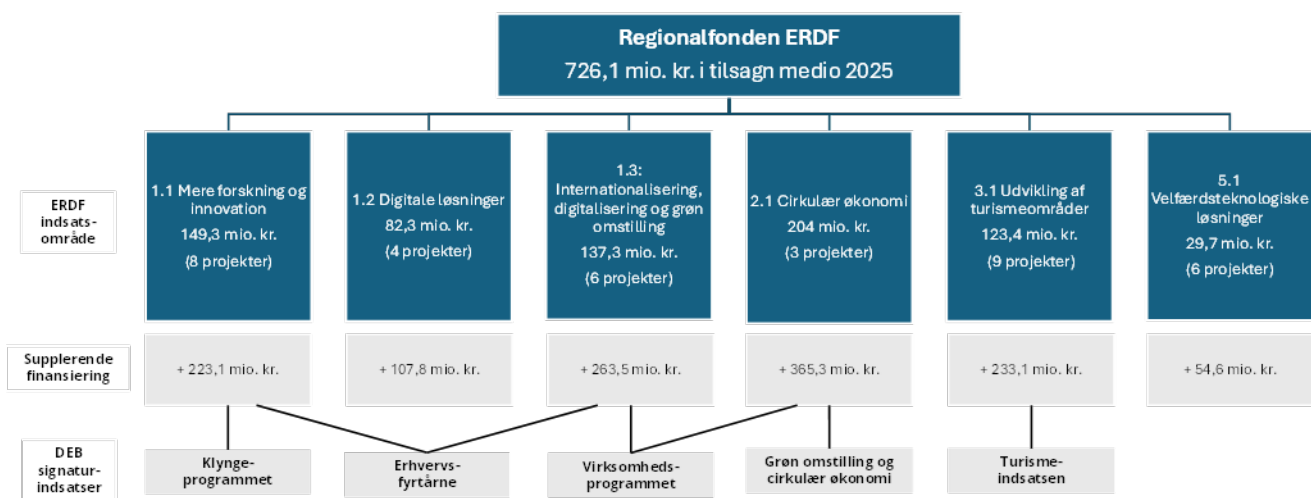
Regionalfonden ERDF
726,1 mio. kr. i tilsagn medio 2025

ERDF indsatsområde

1.1 Mere forskning og innovation
149,3 mio. kr.
(8 projekter)

1.2 Digitale løsninger
82,3 mio. kr.
(4 projekter)

1.3: Internationalisering, digitalisering og grøn omstilling
137,3 mio. kr.
(6 projekter)

2.1 Cirkulær økonomi
204 mio. kr.
(3 projekter)

3.1 Udvikling af turismeområder
123,4 mio. kr.
(9 projekter)

5.1 Velfærdsteknologiske løsninger
29,7 mio. kr.
(6 projekter)

Supplerende finansiering

+ 223,1 mio. kr.

+ 107,8 mio. kr.

+ 263,5 mio. kr.

+ 365,3 mio. kr.

+ 233,1 mio. kr.

+ 54,6 mio. kr.

DEB signaturindsatser

Klyngeprogrammet

Erhvervsfyrtårne

Virksomhedsprogrammet

Grøn omstilling og cirkulær økonomi

Turismeindsatsen